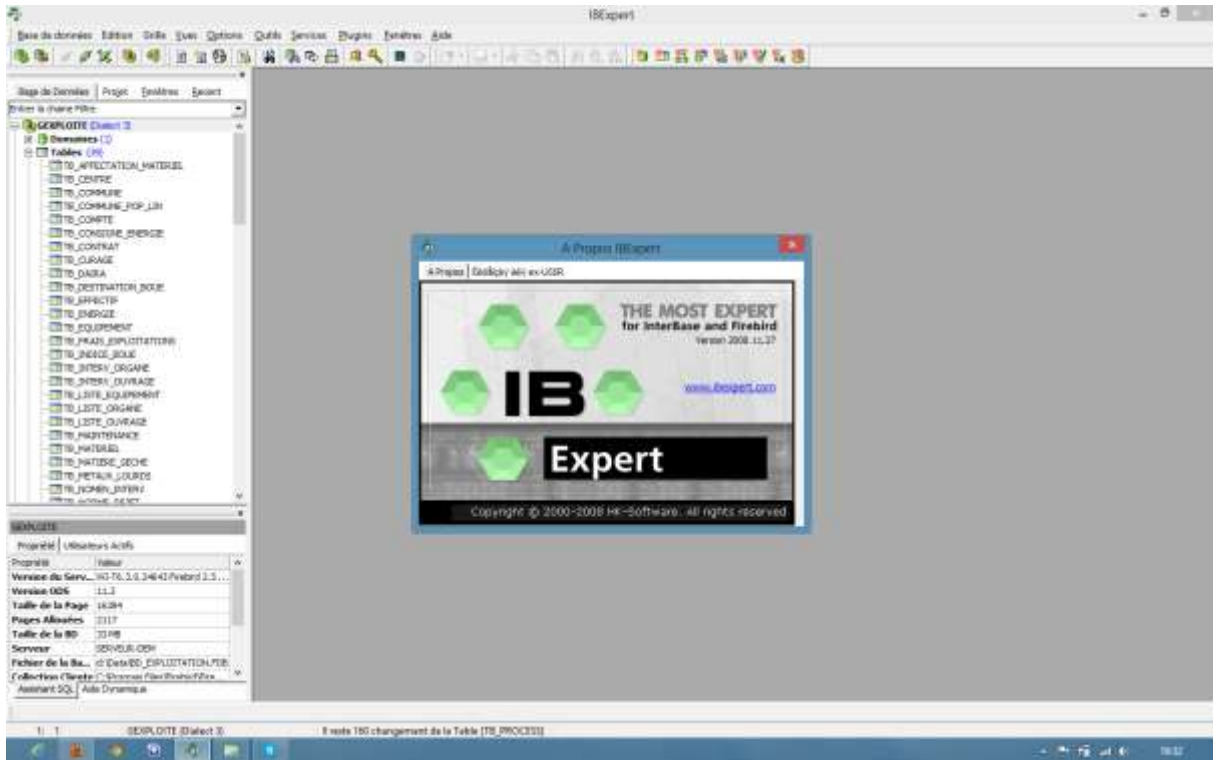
IBExpert

Base de données Edition Grille Vues Options Outils Services Plugins Fenêtres Aide

Base de Données Projet Fenêtres Recent

Entrer la chaine Filtre

GEXPLOITE (Dialect 3)
Domaines (3)
Tables (29)
TB_AFFECTATION_MATERIEL
TB_CENTRE
TB_COMMUNE
TB_COMMUNE_POP_LIN
TB_COMPTE
TB_CONSOMM_ENERGIE
TB_CONTRAT
TB_CURAGE
TB_DAIRA
TB_DESTINATION_BOUE
TB_EFFECTIF
TB_ENERGIE
TB_EQUIPEMENT
TB_FRAIS_EXPLOITATIONS
TB_INDICE_BOUE
TB_INTERV_ORGANE
TB_INTERV_OUVRAGE
TB_LISTE_EQUIPEMENT
TB_LISTE_ORGANE
TB_LISTE_OUVRAGE
TB_MAINTENANCE
TB_MATERIEL
TB_MATIERE_SECHE
TB_METAUX_LOURDS
TB_NOMBR_INTERV
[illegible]

GEXPLOITE

Propriété Utilisateurs Actifs

| Propriété | Valeur |
|---|---|
| Version du Serv... | WI-T6.3.0.34642 Firebird 3.5... |
| Version ODS | 11.2 |
| Taille de la Page | 16384 |
| Pages Allouées | 2117 |
| Taille de la BD | 33 MB |
| Serveur | SERVEUR-DEM |
| Fichier de la Ba... | d:\Data\BD_EXPLOITATION.FDB |
| Collection Cliente | C:\Program Files\Firebird\Fire... |

Assistant SQL Aide Dynamique

A Propos IBExpert

A Propos Dédicacé aux ex-USSR

THE MOST EXPERT
for InterBase and Firebird
Version 2008.11.27

IB

www.ibexpert.com

Expert

Copyright © 2000-2008 HK-Software. All rights reserved

1: 1 GEXPLOITE (Dialect 3) Il reste 160 changement de la Table [TB_PROCESS]

18:32